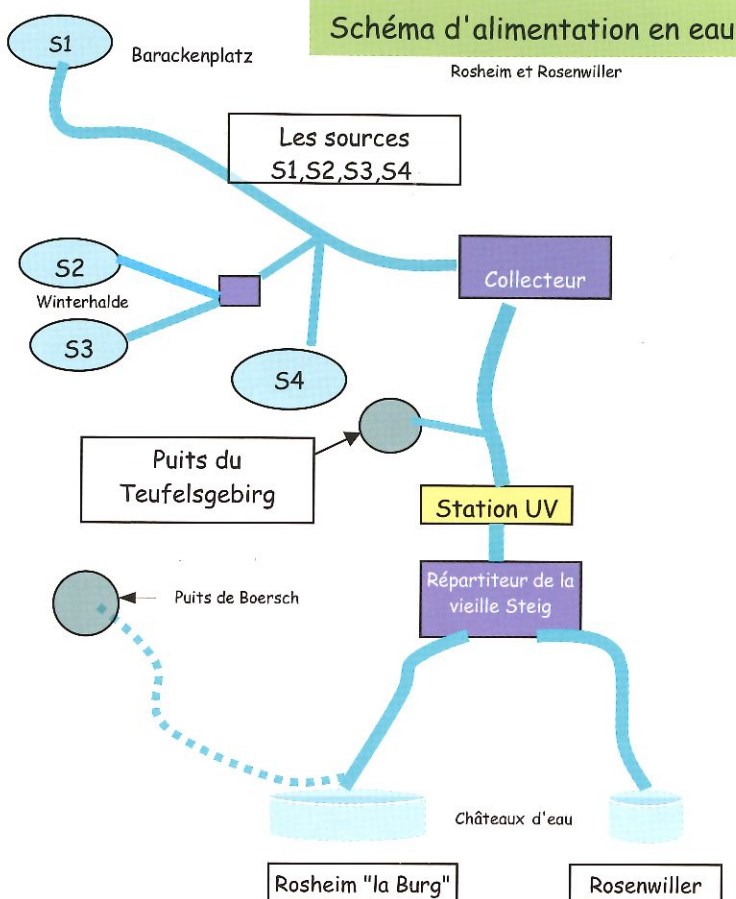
Schéma d'alimentation en eau

Rosheim et Rosenwiller

S1

Barackenplatz

Les sources
S1,S2,S3,S4

S2

Winterhalde

S3

S4

Collecteur

Puits du Teufelsgebirg

Station UV

Puits de Boersch

Répartiteur de la vieille Steig

Châteaux d'eau

Rosheim "la Burg"

Rosenwiller